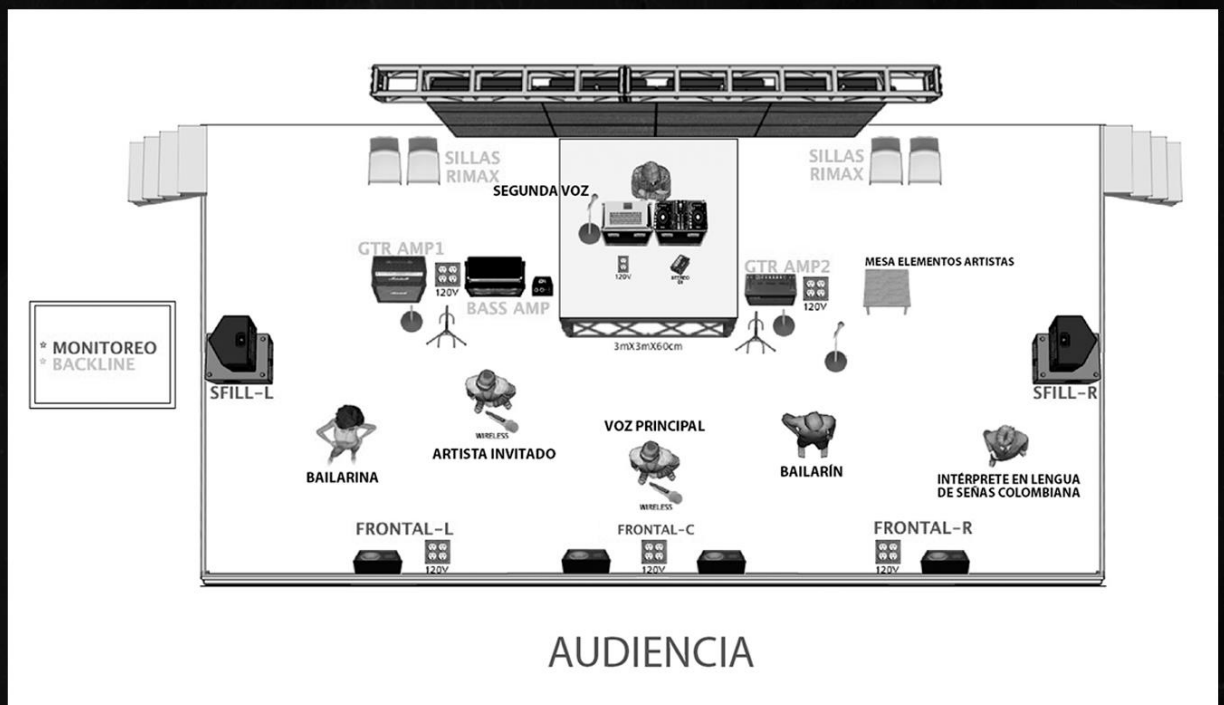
SILLAS RIMAX

SILLAS RIMAX

SEGUNDA VOZ

GTR AMP1

120V

BASS AMP

120V

STEREO DI

GTR AMP2

120V

MESA ELEMENTOS ARTISTAS

3mX3mX60cm

* MONITOREO
* BACKLINE

SFILL-L

SFILL-R

WIRELESS

ARTISTA INVITADO

VOZ PRINCIPAL

BAILARINA

BAILARÍN

INTÉRPRETE EN LENGUA DE SEÑAS COLOMBIANA

WIRELESS

FRONTAL-L

FRONTAL-C

FRONTAL-R

120V

120V

120V

AUDIENCIA